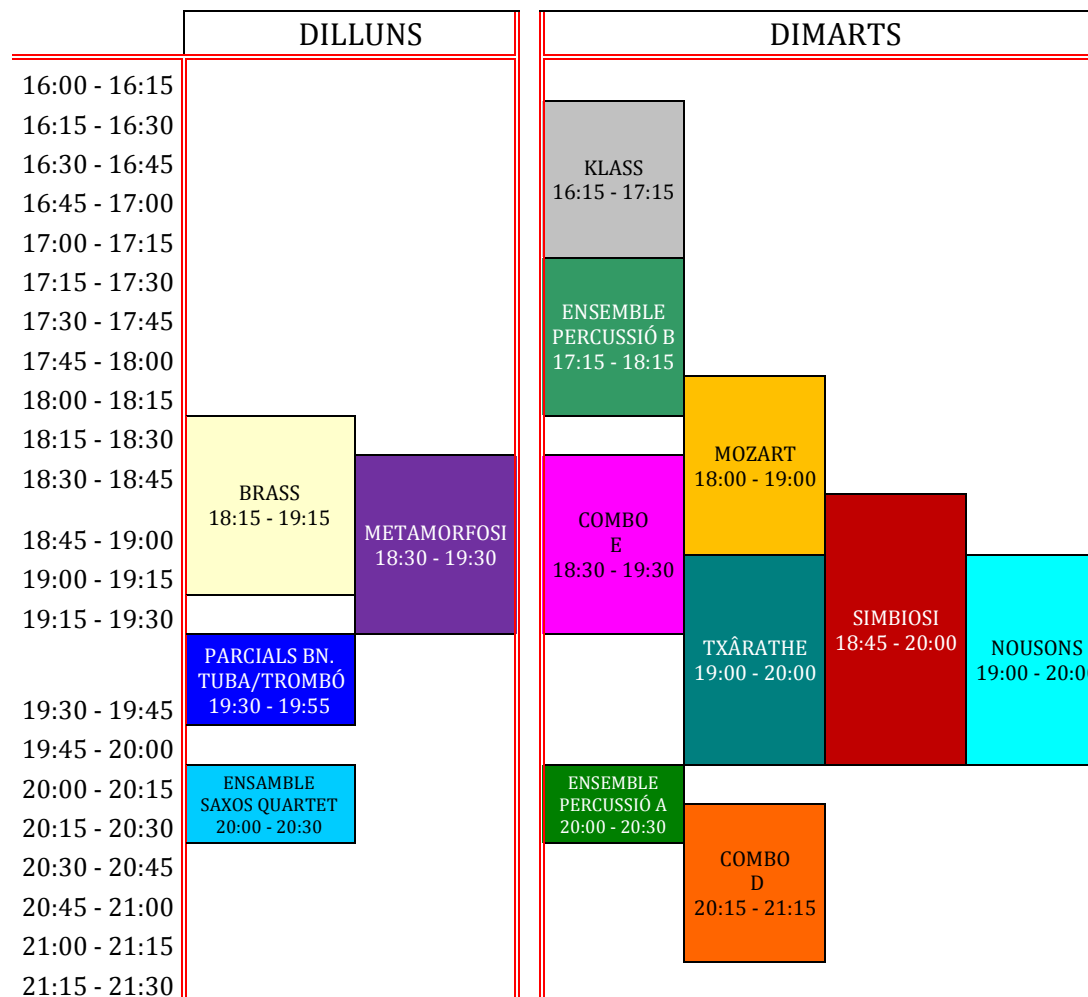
| | DILLUNS | DIMARTS |
|---|---|---|
| 16:00 - 16:15 | | |
| 16:15 - 16:30 | | KLASS 16:15 - 17:15 |
| 16:30 - 16:45 | | |
| 16:45 - 17:00 | | |
| 17:00 - 17:15 | | |
| 17:15 - 17:30 | | ENSEMBLE PERCUSSIÓ B 17:15 - 18:15 |
| 17:30 - 17:45 | | |
| 17:45 - 18:00 | | |
| 18:00 - 18:15 | | MOZART 18:00 - 19:00 |
| 18:15 - 18:30 | BRASS 18:15 - 19:15 | |
| 18:30 - 18:45 | METAMORFOSI 18:30 - 19:30 | COMBO E 18:30 - 19:30 |
| 18:45 - 19:00 | | SIMBIOSI 18:45 - 20:00 |
| 19:00 - 19:15 | | TXÂRATHE 19:00 - 20:00; NOUSONS 19:00 - 20:0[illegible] |
| 19:15 - 19:30 | | |
| 19:30 - 19:45 | PARCIALS BN. TUBA/TROMBÓ 19:30 - 19:55 | |
| 19:45 - 20:00 | | |
| 20:00 - 20:15 | ENSEMBLE SAXOS QUARTET 20:00 - 20:30 | ENSEMBLE PERCUSSIÓ A 20:00 - 20:30 |
| 20:15 - 20:30 | | COMBO D 20:15 - 21:15 |
| 20:30 - 20:45 | | |
| 20:45 - 21:00 | | |
| 21:00 - 21:15 | | |
| 21:15 - 21:30 | | |